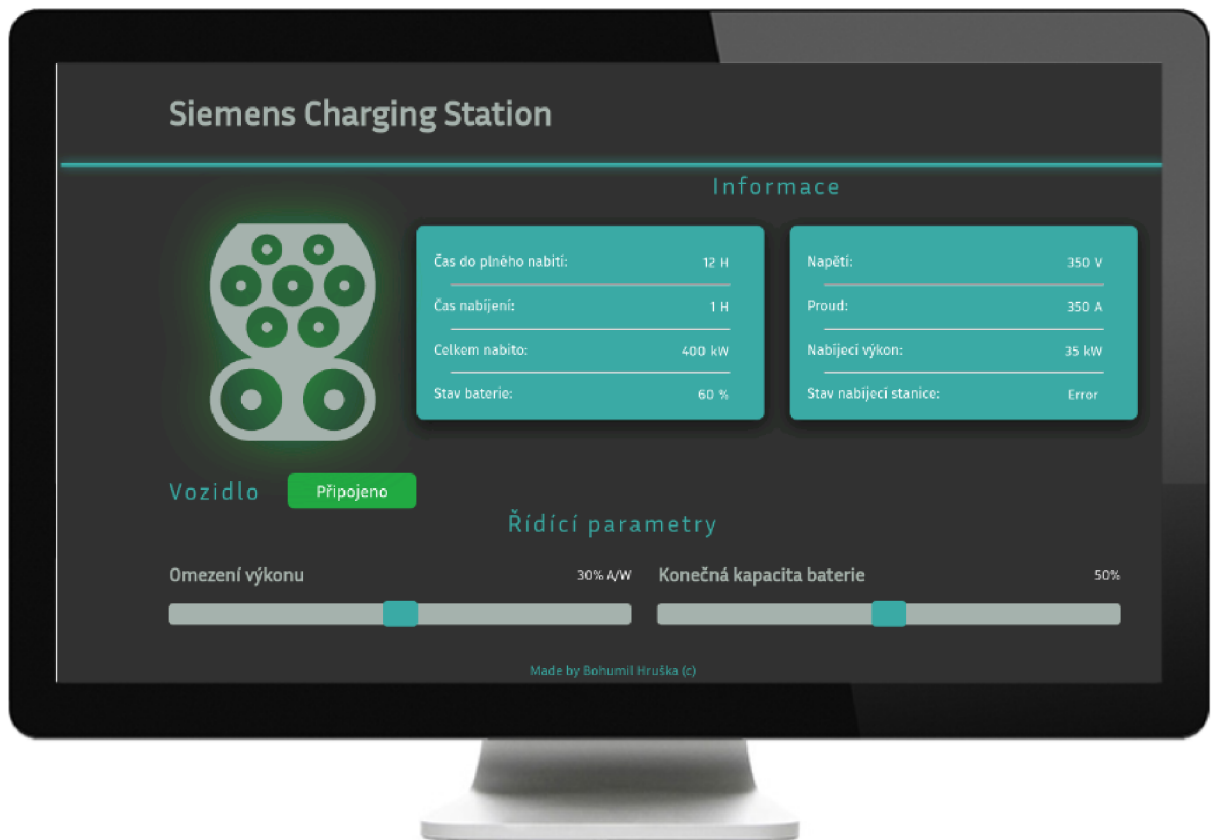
Siemens Charging Station

Informace

Čas do plného nabití: 12 H
Čas nabíjení: 1 H
Celkem nabito: 400 kW
Stav baterie: 60 %

Napětí: 350 V
Proud: 350 A
Nabíjecí výkon: 35 kW
Stav nabíjecí stanice: Error

Vozidlo Připojeno

Řídící parametry

Omezení výkonu 30% A/W
Konečná kapacita baterie 50%

Made by Bohumil Hruška (c)